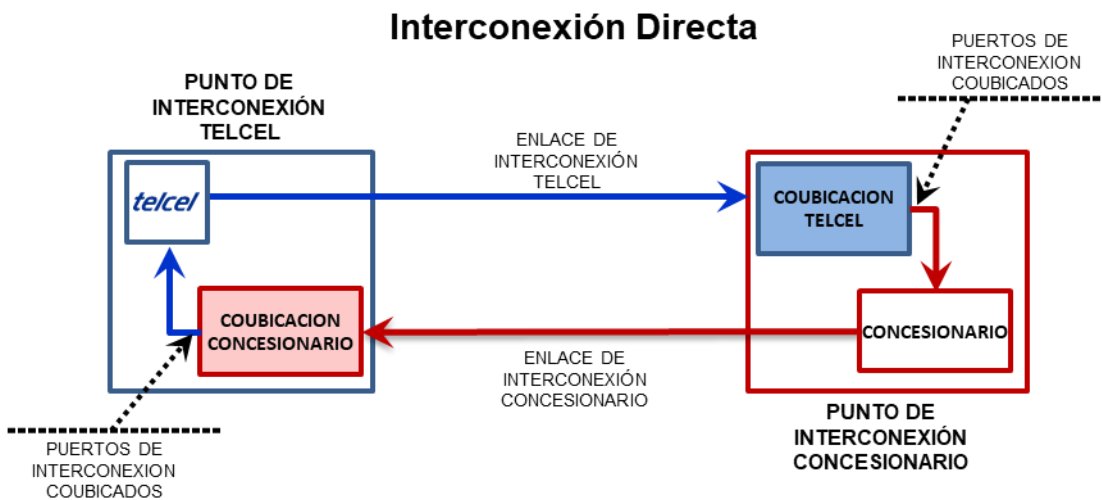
Interconexión Directa

PUERTOS DE INTERCONEXION COUBICADOS

PUNTO DE INTERCONEXIÓN TELCEL

telcel

ENLACE DE INTERCONEXIÓN TELCEL

COUBICACION TELCEL

CONCESIONARIO

COUBICACION CONCESIONARIO

ENLACE DE INTERCONEXIÓN CONCESIONARIO

PUERTOS DE INTERCONEXION COUBICADOS

PUNTO DE INTERCONEXIÓN CONCESIONARIO